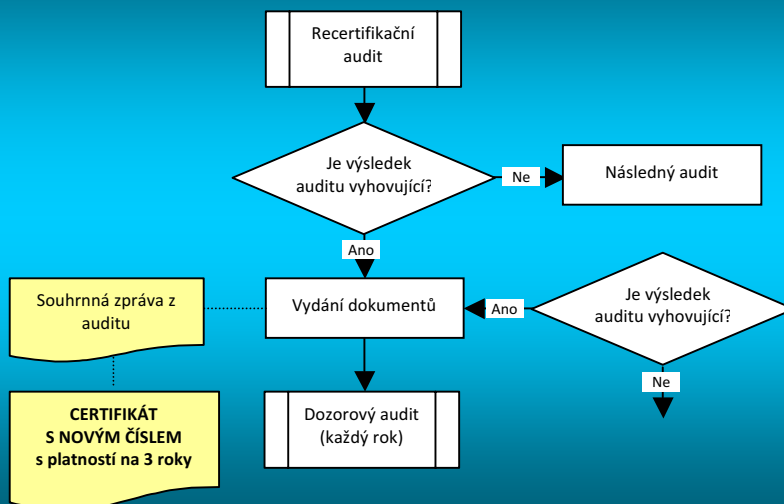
Recertifikační audit

Je výsledek auditu vyhovující?

Ne

Následný audit

Ano

Souhrnná zpráva z auditu

Vydání dokumentů

Ano

Je výsledek auditu vyhovující?

Ne

CERTIFIKÁT S NOVÝM ČÍSLEM s platností na 3 roky

Dozorový audit (každý rok)